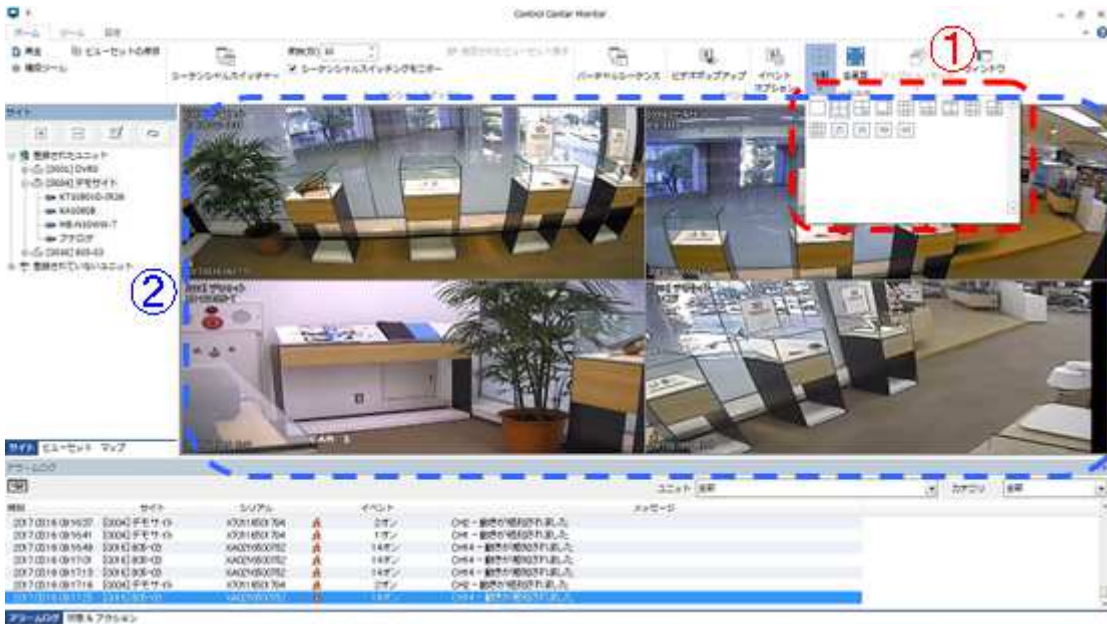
Control Center Monitor

ホーム　ツール　設定

再生　ビューセットの保存
補助ツール

シーケンシャルスイッチャー

シーケンシャルスイッチングモニター

バーチャルシーケンス　ビデオポップアップ　イベントオプション　分割　全画面　ウィンドウ

①

サイト

登録されたユニット
[3005] DVR0
[3004] デモサイト
KX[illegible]
KA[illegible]
WB-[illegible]
アナログ
[3006] 805-03
登録されていないユニット

②

サイト　ビューセット　マップ

アラームログ

ユニット　全部　カテゴリ　全部

| 時刻 | サイト | シリアル | | イベント | メッセージ |
|---|---|---|---|---|---|
| 2017/2016 09:16:37 | [3004] デモサイト | KX0116500784 | | 2オン | CH2 - 動きが検知されました |
| 2017/2016 09:16:41 | [3004] デモサイト | KX0116500784 | | 1オン | CH1 - 動きが検知されました |
| 2017/2016 09:16:49 | [3006] 805-03 | KA0216500752 | | 14オン | CH14 - 動きが検知されました |
| 2017/2016 09:17:09 | [3006] 805-03 | KA0216500752 | | 14オン | CH14 - 動きが検知されました |
| 2017/2016 09:17:13 | [3006] 805-03 | KA0216500752 | | 14オン | CH14 - 動きが検知されました |
| 2017/2016 09:17:18 | [3004] デモサイト | KX0116500784 | | 2オン | CH2 - 動きが検知されました |
| 2017/2016 09:17:25 | [3006] 805-03 | KA0216500752 | | 14オン | CH14 - 動きが検知されました |

アラームログ　対策＆アクション